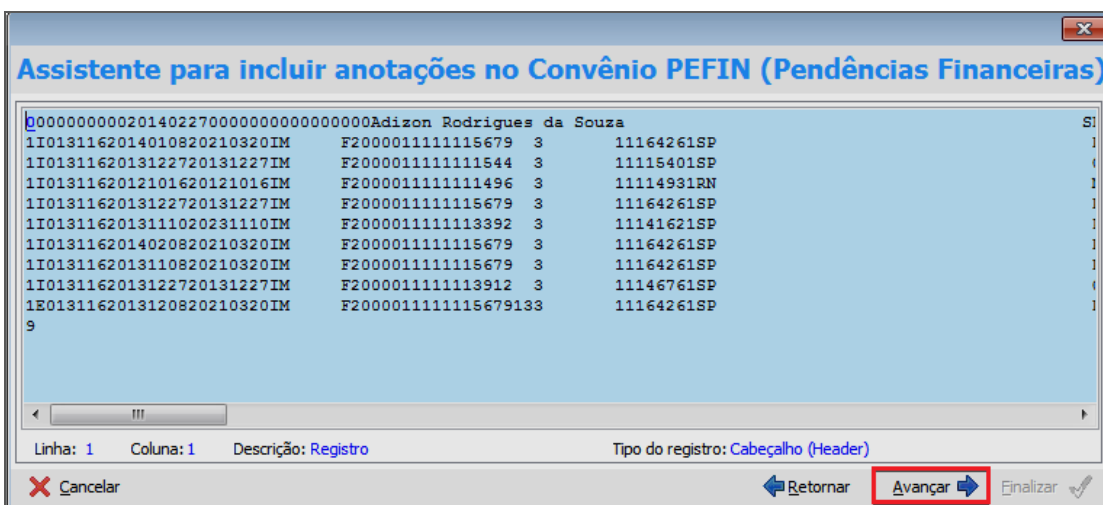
Assistente para incluir anotações no Convênio PEFIN (Pendências Financeiras)

000000000020140227000000000000000Adizon Rodrigues da Souza SI
1I013116201401082021032OIM F2000011111115679 3 11164261SP I
1I01311620131227201312 27IM F2000011111111544 3 11115401SP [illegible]
1I013116201210162012101 6IM F2000011111111496 3 11114931RN I
1I013116201312272013122 7IM F2000011111115679 3 11164261SP I
1I013116201311102023111 0IM F2000011111113392 3 11141621SP I
1I013116201402082021032 0IM F2000011111115679 3 11164261SP I
1I013116201311082021032 0IM F2000011111115679 3 11164261SP I
1I013116201312272013122 7IM F2000011111113912 3 11146761SP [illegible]
1E013116201312082021032 0IM F2000011111115679133 11164261SP I
9

Linha: 1 Coluna: 1 Descrição: Registro Tipo do registro: Cabeçalho (Header)

Cancelar Retornar Avançar Finalizar